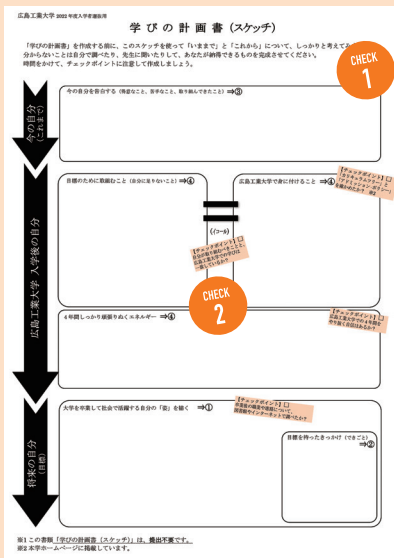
広島工業大学 2022年度入学者選抜用

学びの計画書(スケッチ)

「学びの計画書」を作成する前に、このスケッチを使って「いままで」と「これから」について、しっかりと考えてみ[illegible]分からないことは自分で調べたり、先生に聞いたりして、あなたが納得できるものを完成させてください。時間をかけて、チェックポイントに注意して作成しましょう。

CHECK 1

今の自分
(これまで)

今の自分を自分する(得意なこと、苦手なこと、取り組んできたこと) ⇒③

広島工業大学 入学後の自分

目標のために取組むこと(自分に足りないこと) ⇒④

広島工業大学で身に付けること ⇒⑤

【チェックポイント】□ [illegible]

イコール

【チェックポイント】□ 自分が取り組むことと広島工業大学で学ぶことが一致しているか

CHECK 2

4年間しっかり頑張りぬくエネルギー ⇒⑥

【チェックポイント】□ 広島工業大学の学びを理解できているか

将来の自分
(目標)

大学を卒業して社会で活躍する自分の「姿」を描く ⇒①

【チェックポイント】□ 将来像の職業や業種について、図書館やインターネットで調べたか

目標を持ったきっかけ(できごと) ⇒②

※1 この書類「学びの計画書(スケッチ)」は、提出不要です。
※2 本学ホームページに掲載しています。